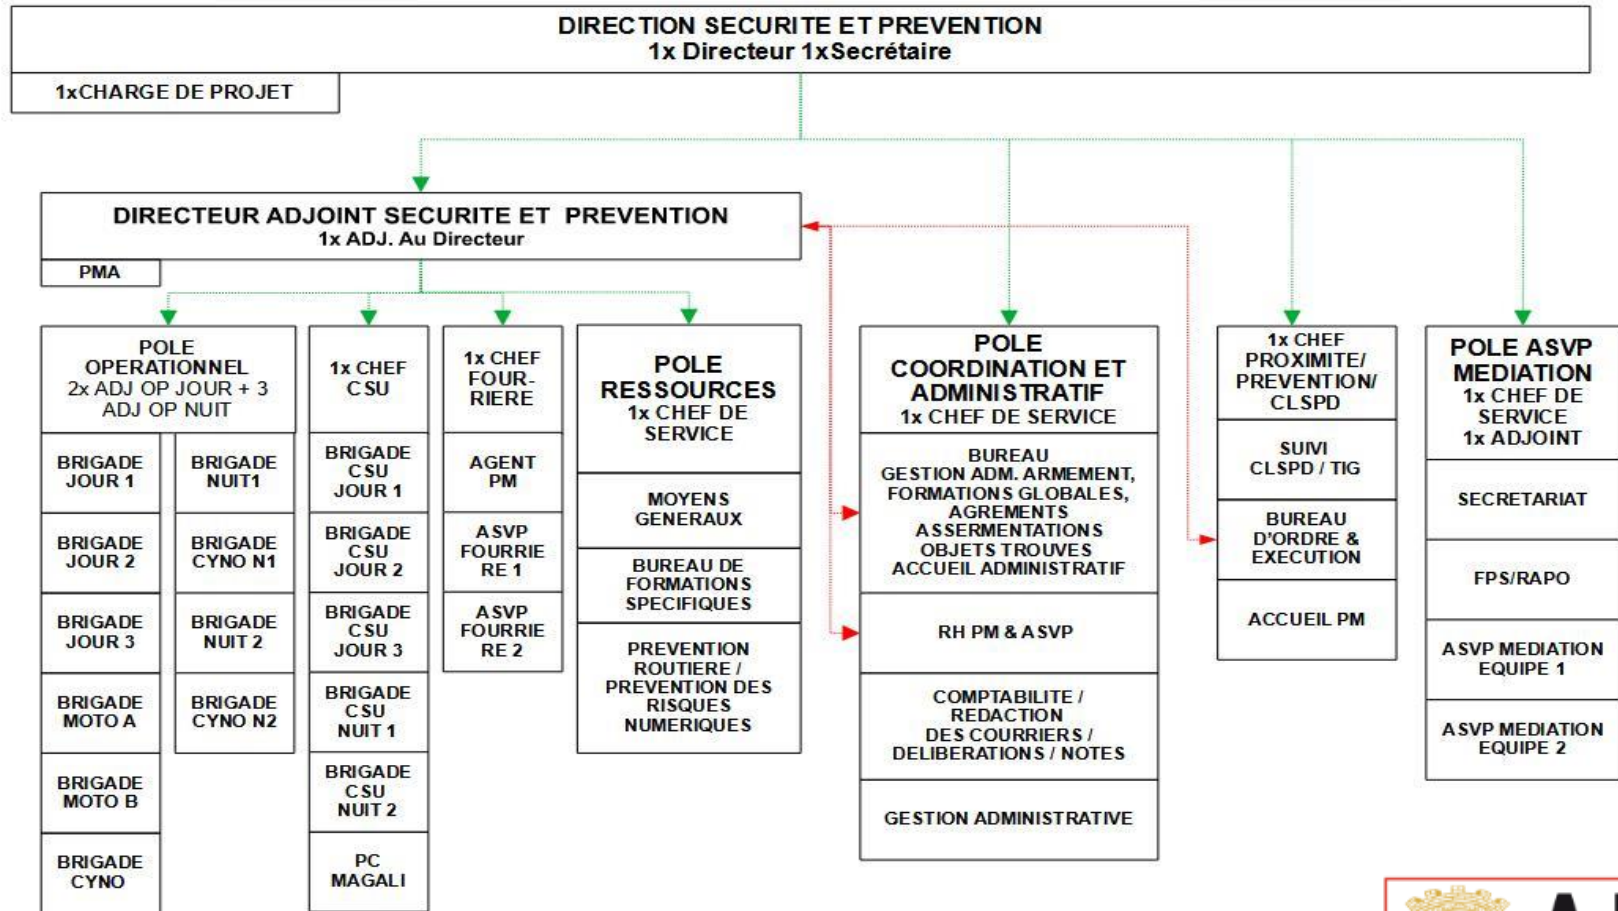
DIRECTION SECURITE ET PREVENTION
1x Directeur 1xSecrétaire

1xCHARGE DE PROJET

DIRECTEUR ADJOINT SECURITE ET PREVENTION
1x ADJ. Au Directeur

PMA

POLE OPERATIONNEL
2x ADJ OP JOUR + 3 ADJ OP NUIT

BRIGADE JOUR 1

BRIGADE JOUR 2

BRIGADE JOUR 3

BRIGADE MOTO A

BRIGADE MOTO B

BRIGADE CYNO

BRIGADE NUIT1

BRIGADE CYNO N1

BRIGADE NUIT 2

BRIGADE CYNO N2

1x CHEF CSU

BRIGADE CSU JOUR 1

BRIGADE CSU JOUR 2

BRIGADE CSU JOUR 3

BRIGADE CSU NUIT 1

BRIGADE CSU NUIT 2

PC MAGALI

1x CHEF FOURRIERE

AGENT PM

ASVP FOURRIERE 1

ASVP FOURRIERE 2

POLE RESSOURCES
1x CHEF DE SERVICE

MOYENS GENERAUX

BUREAU DE FORMATIONS SPECIFIQUES

PREVENTION ROUTIERE / PREVENTION DES RISQUES NUMERIQUES

POLE COORDINATION ET ADMINISTRATIF
1x CHEF DE SERVICE

BUREAU
GESTION ADM. ARMEMENT, FORMATIONS GLOBALES, AGREMENTS ASSERMENTATIONS OBJETS TROUVES ACCUEIL ADMINISTRATIF

RH PM & ASVP

COMPTABILITE / REDACTION DES COURRIERS / DELIBERATIONS / NOTES

GESTION ADMINISTRATIVE

1x CHEF PROXIMITE/ PREVENTION/ CLSPD

SUIVI CLSPD / TIG

BUREAU D'ORDRE & EXECUTION

ACCUEIL PM

POLE ASVP MEDIATION
1x CHEF DE SERVICE
1x ADJOINT

SECRETARIAT

FPS/RAPO

ASVP MEDIATION EQUIPE 1

ASVP MEDIATION EQUIPE 2